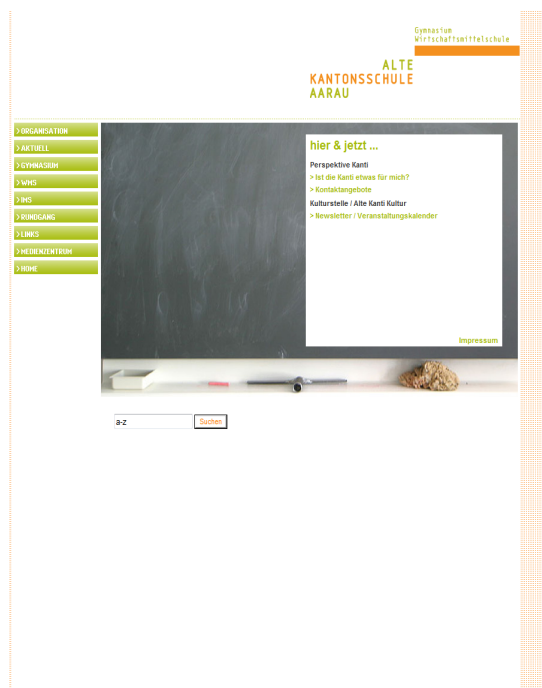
Gymnasium
Wirtschaftsmittelschule

ALTE
KANTONSSCHULE
AARAU

> ORGANISATION
> AKTUELL
> GYMNASIUM
> WMS
> IMS
> RUNDGANG
> LINKS
> MEDIENZENTRUM
> HOME

hier & jetzt ...

Perspektive Kanti
> Ist die Kanti etwas für mich?
> Kontaktangebote

Kulturstelle / Alte Kanti Kultur
> Newsletter / Veranstaltungskalender

Impressum

a-z
Suchen